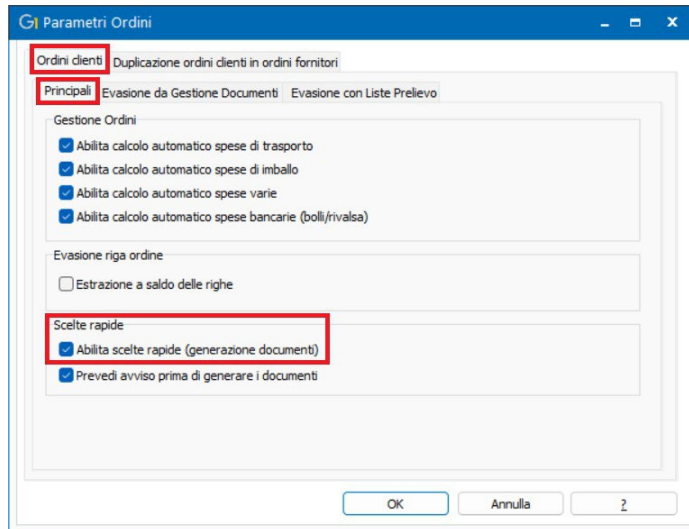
G1 Parametri Ordini

Ordini clienti | Duplicazione ordini clienti in ordini fornitori

Principali | Evasione da Gestione Documenti | Evasione con Liste Prelievo

Gestione Ordini
Abilita calcolo automatico spese di trasporto
Abilita calcolo automatico spese di imballo
Abilita calcolo automatico spese varie
Abilita calcolo automatico spese bancarie (bolli/rivalsa)

Evasione riga ordine
Estrazione a saldo delle righe

Scelte rapide
Abilita scelte rapide (generazione documenti)
Prevedi avviso prima di generare i documenti

OK | Annulla | ?